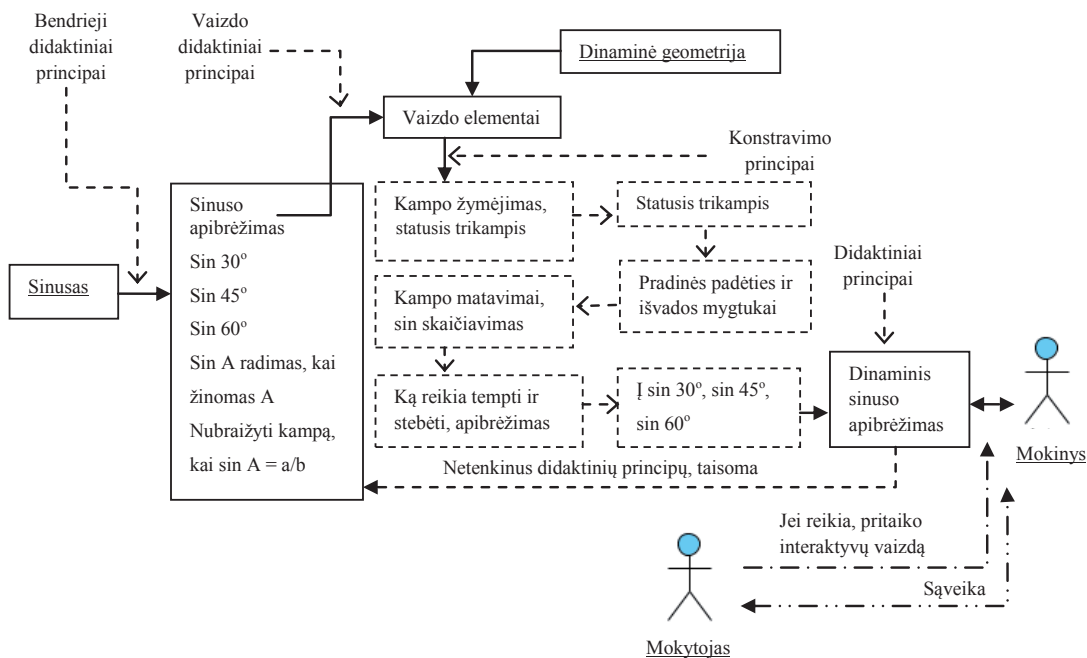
Bendrieji didaktiniai principai

Vaizdo didaktiniai principai

Dinaminė geometrija

Vaizdo elementai

Konstravimo principai

Sinusas

Sinuso apibrėžimas
Sin 30º
Sin 45º
Sin 60º
Sin A radimas, kai žinomas A
Nubraižyti kampą, kai sin A = a/b

Kampo žymėjimas, statusis trikampis

Statusis trikampis

Pradinės padėties ir išvados mygtukai

Kampo matavimai, sin skaičiavimas

Ką reikia tempti ir stebėti, apibrėžimas

Į sin 30º, sin 45º, sin 60º

Didaktiniai principai

Dinaminis sinuso apibrėžimas

Mokinys

Netenkinus didaktinių principų, taisoma

Jei reikia, pritaiko interaktyvų vaizdą

Sąveika

Mokytojas